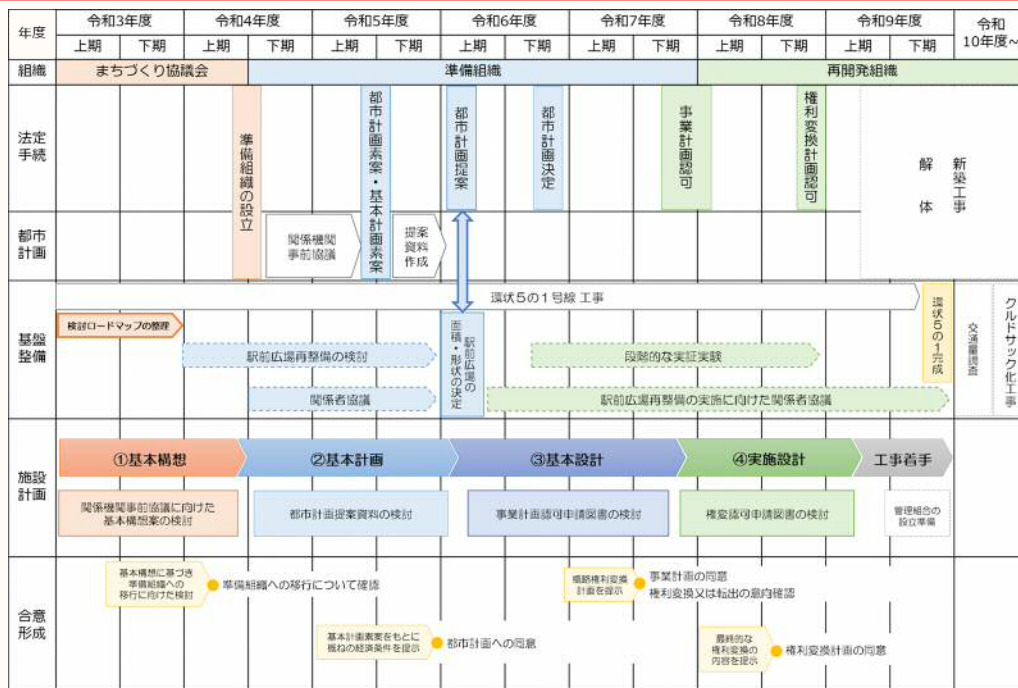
| 年度 | 令和3年度 上期 | 令和3年度 下期 | 令和4年度 上期 | 令和4年度 下期 | 令和5年度 上期 | 令和5年度 下期 | 令和6年度 上期 | 令和6年度 下期 | 令和7年度 上期 | 令和7年度 下期 | 令和8年度 上期 | 令和8年度 下期 | 令和9年度 上期 | 令和9年度 下期 | 令和10年度～ |
|---|---|---|---|---|---|---|---|---|---|---|---|---|---|---|---|
| 組織 | まちづくり協議会 | | | 準備組織 | | | | | | | 再開発組織 | | | | |

法定手続
準備組織の設立
都市計画素案・基本計画素案
都市計画提案
都市計画決定
事業計画認可
権利変換計画認可
解体
新築工事

都市計画
関係機関事前協議
提案資料作成

基盤整備
環状５の１号線 工事
検討ロードマップの整理
駅前広場再整備の検討
面積・形状の決定
駅前広場の
段階的な実証実験
環状５の１完成
交通量調査
クルドサック化工事
関係者協議
駅前広場再整備の実施に向けた関係者協議

施設計画
①基本構想
②基本計画
③基本設計
④実施設計
工事着手
関係機関事前協議に向けた基本構想案の検討
都市計画提案資料の検討
事業計画認可申請図書の検討
権変認可申請図書の検討
管理組合の設立準備

合意形成
基本構想に基づき準備組織への移行に向けた検討
準備組織への移行について確認
概略権利変換計画を提示
事業計画の同意
権利変換又は転出の意向確認
基本計画素案をもとに概ねの経済条件を提示
都市計画への同意
最終的な権利変換の内容を提示
権利変換計画の同意